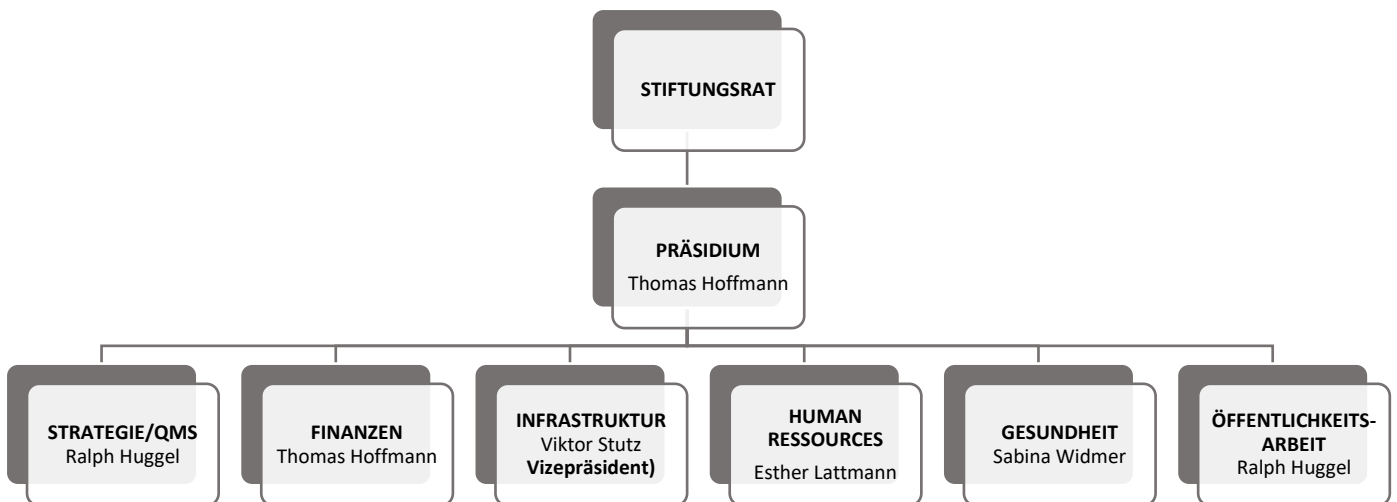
STIFTUNGSRAT

PRÄSIDIUM
Thomas Hoffmann

STRATEGIE/QMS
Ralph Huggel

FINANZEN
Thomas Hoffmann

INFRASTRUKTUR
Viktor Stutz
Vizepräsident)

HUMAN RESSOURCES
Esther Lattmann

GESUNDHEIT
Sabina Widmer

ÖFFENTLICHKEITS-ARBEIT
Ralph Huggel